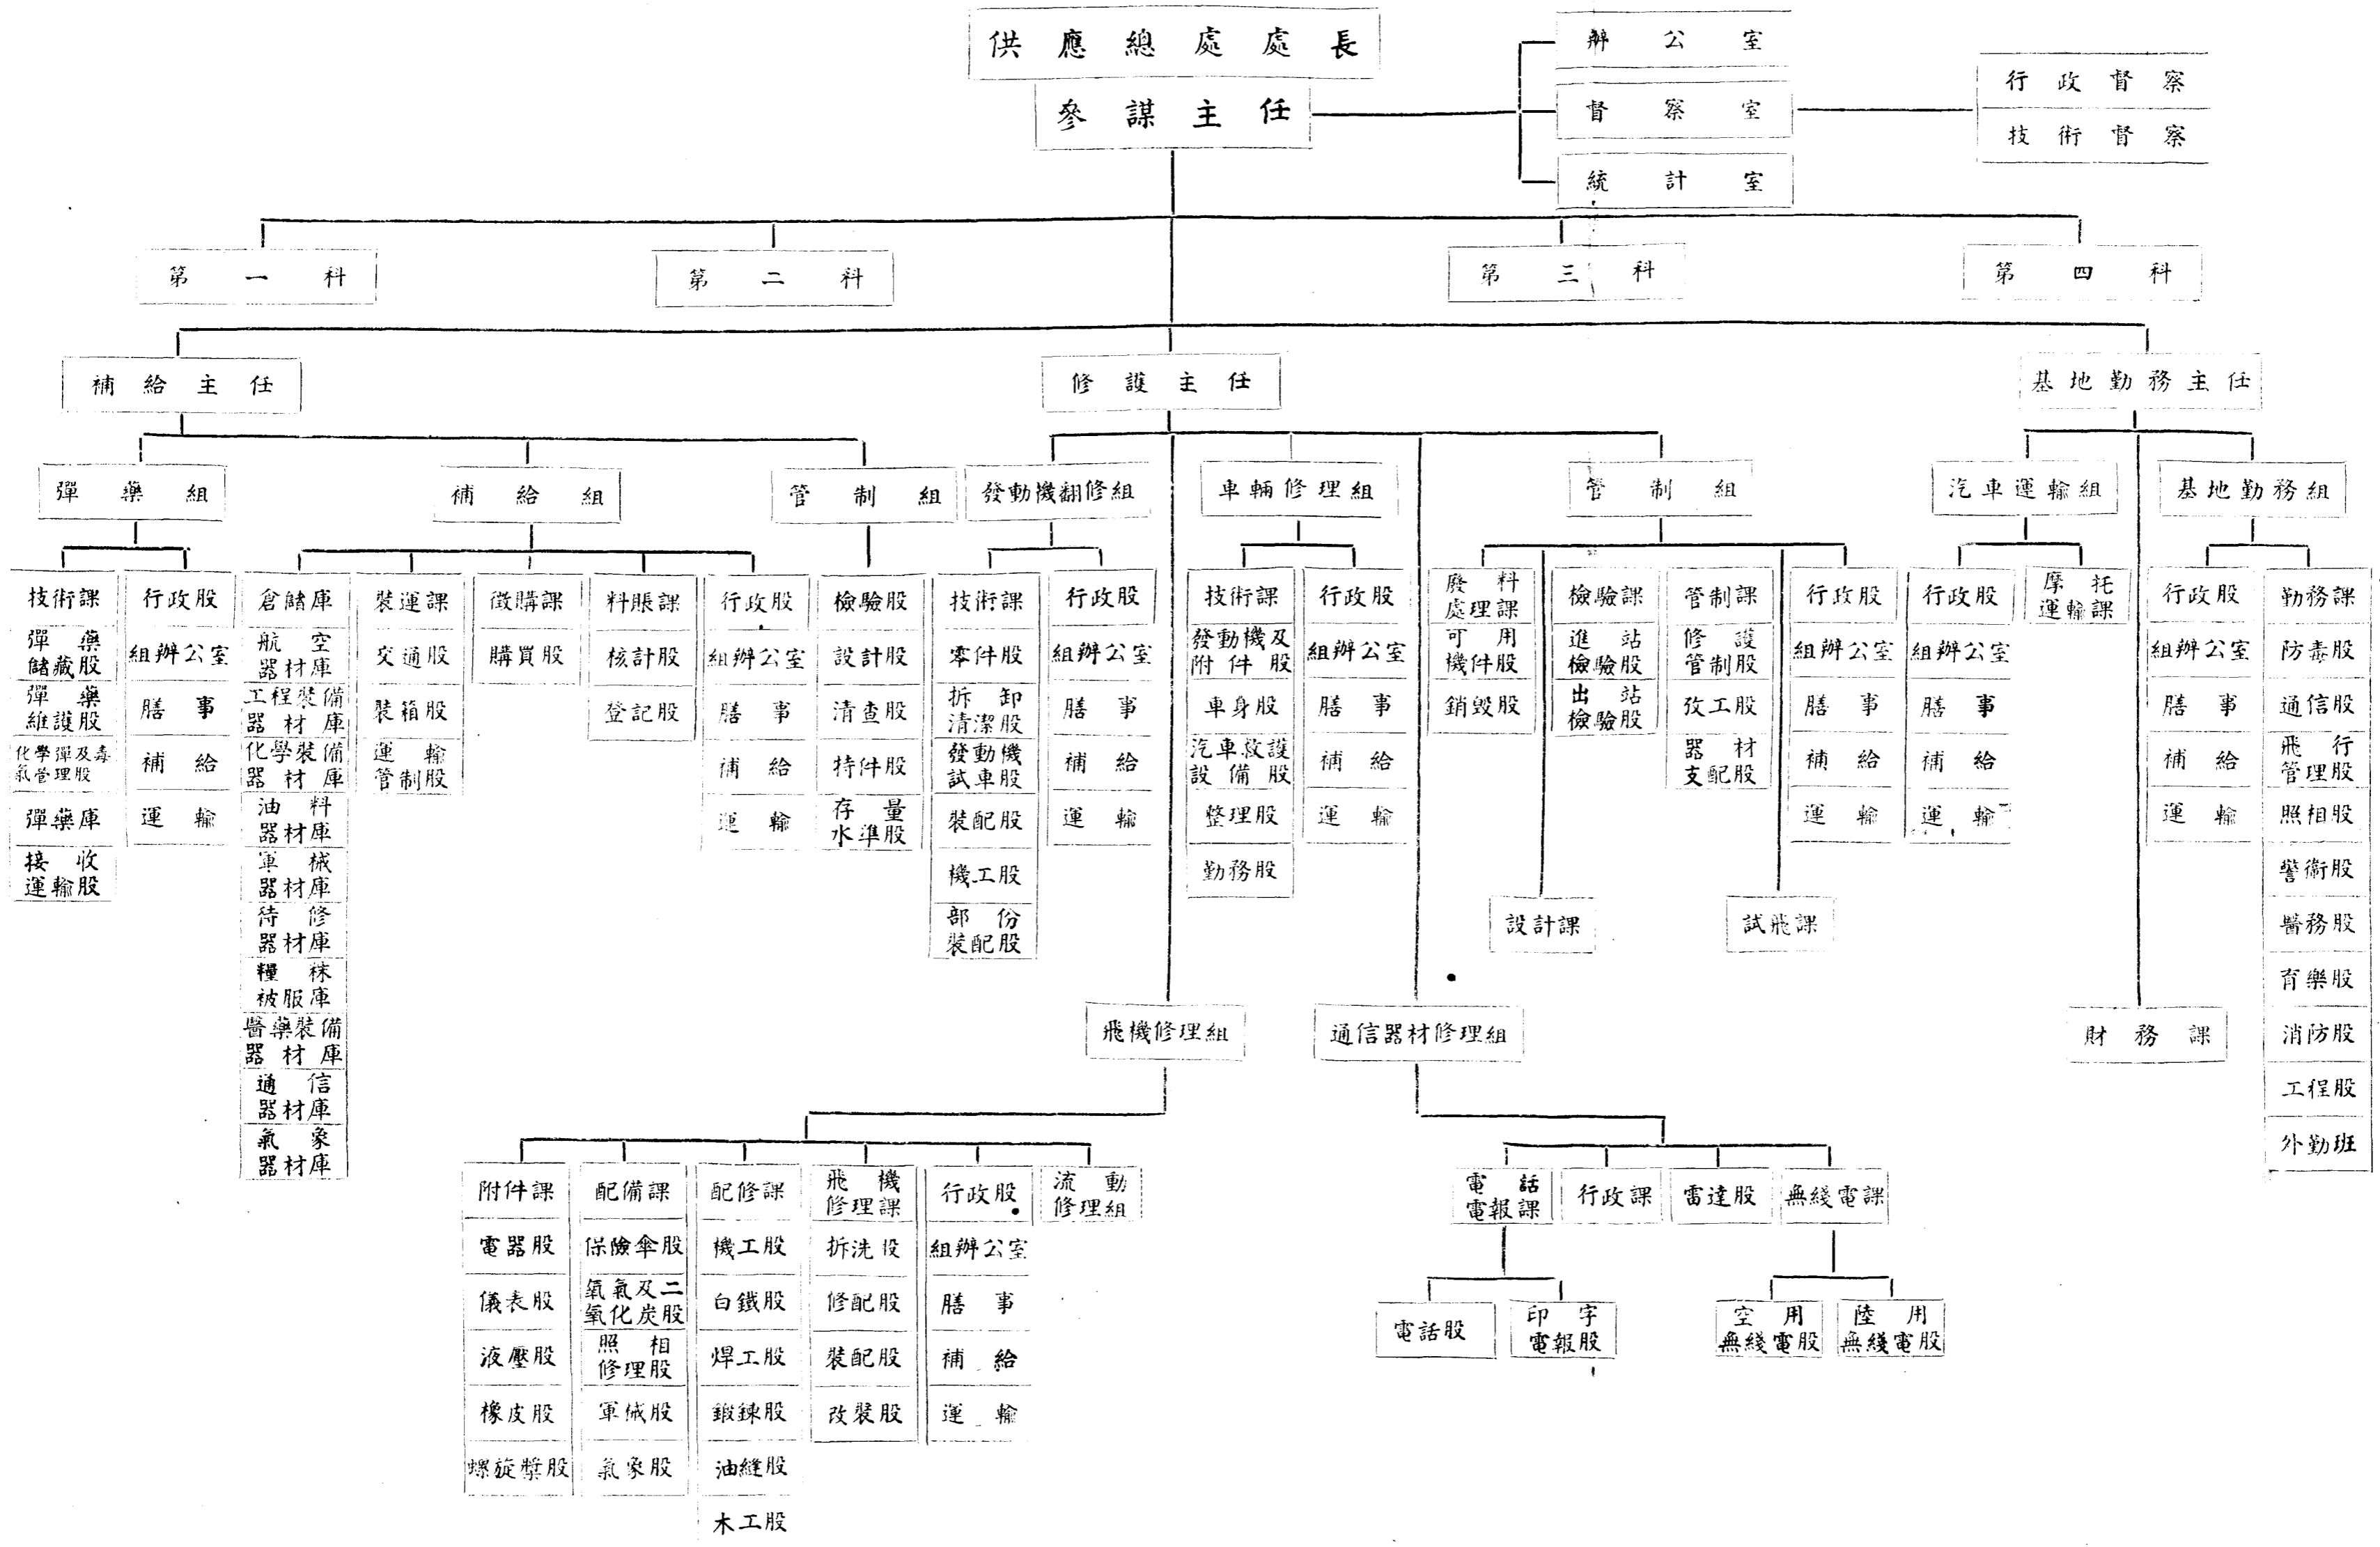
供應總處處長
參謀主任

辦公室
督察室
統計室

行政督察
技術督察

第一科
第二科
第三科
第四科

補給主任
修護主任
基地勤務主任

彈藥組
補給組
管制組
發動機翻修組
車輛修理組
管制組
汽車運輸組
基地勤務組

技術課
彈藥儲藏股
彈藥維護股
化學彈及毒氣管理股
彈藥庫
接收運輸股

行政股
組辦公室
膳事
補給
運輸

倉儲庫
航空器材庫
工程裝備器材庫
化學裝備器材庫
油料器材庫
軍械器材庫
待修器材庫
糧秣被服庫
醫藥裝備器材庫
通信器材庫
氣象器材庫

裝運課
交通股
裝箱股
運輸管制股

徵購課
購買股

料賬課
核計股
登記股

行政股
組辦公室
膳事
補給
運輸

檢驗股
設計股
清查股
特件股
存量水準股

技術課
零件股
拆卸清潔股
發動機試車股
裝配股
機工股
部份裝配股

行政股
組辦公室
膳事
補給
運輸

技術課
發動機及附件股
車身股
汽車救護設備股
整理股
勤務股

行政股
組辦公室
膳事
補給
運輸

廢料處理課
可用機件股
銷毀股

檢驗課
進站檢驗股
出站檢驗股

管制課
修護管制股
攷工股
器材支配股

行政股
組辦公室
膳事
補給
運輸

設計課
試飛課

行政股
組辦公室
膳事
補給
運輸

摩托運輸課

行政股
組辦公室
膳事
補給
運輸

勤務課
防毒股
通信股
飛行管理股
照相股
警衛股
醫務股
育樂股
消防股
工程股
外勤班

財務課

飛機修理組
通信器材修理組

附件課
電器股
儀表股
液壓股
橡皮股
螺旋槳股

配備課
保險傘股
氧氣及二氧化炭股
照相修理股
軍械股
氣象股

配修課
機工股
白鐵股
焊工股
鍛鍊股
油縫股
木工股

飛機修理課
拆洗股
修配股
裝配股
改裝股

行政股
組辦公室
膳事
補給
運輸

流動修理組

電話電報課
電話股
印字電報股

行政課
雷達股
無綫電課
空用無綫電股
陸用無綫電股